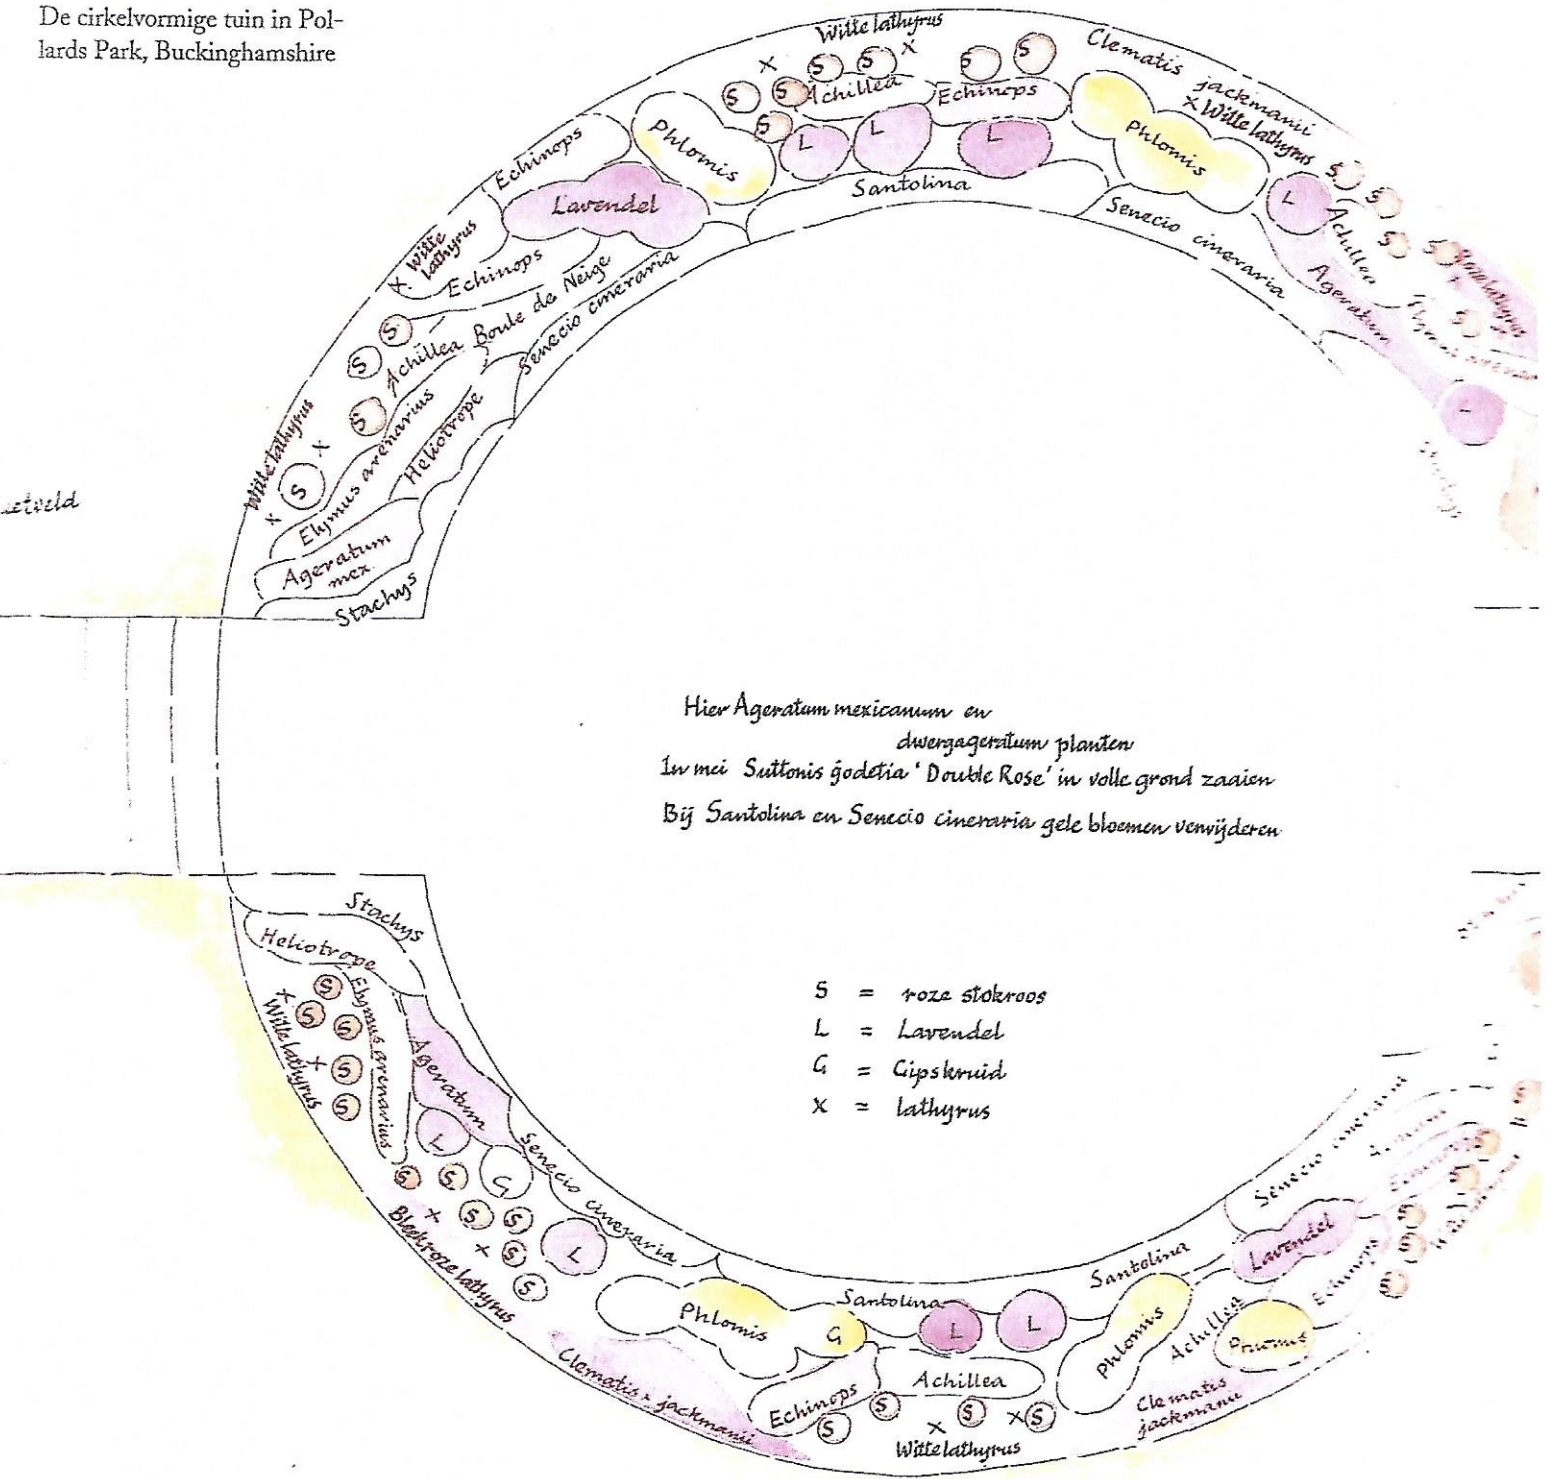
De cirkelvormige tuin in Pollards Park, Buckinghamshire

Witte lathyrus
Clematis jackmanii
Witte lathyrus
Achillea
Echinops
Phlomis
Phlomis
Echinops
L
L
L
Lavendel
Santolina
Senecio cineraria
Achillea
Ageratum
L
Witte lathyrus
Echinops
Boule de Neige
Senecio cineraria
Achillea
Elymus arenarius
Heliotrope
Witte lathyrus
Ageratum mex
Stachys
S
X

Hier Ageratum mexicanum en dwergageratum planten
In mei Suttonis godetia 'Double Rose' in volle grond zaaien
Bij Santolina en Senecio cineraria gele bloemen verwijderen

S = roze stokroos
L = Lavendel
G = Gipskruid
X = lathyrus

Stachys
Heliotrope
Elymus arenarius
Witte lathyrus
Ageratum
L
G
Senecio cineraria
L
Bleekroze lathyrus
Phlomis
G
Santolina
L
L
Clematis jackmanii
Echinops
Achillea
Witte lathyrus
Santolina
Phlomis
Achillea
Prunus
Lavendel
Echinops
Senecio cineraria
Clematis jackmanii
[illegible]